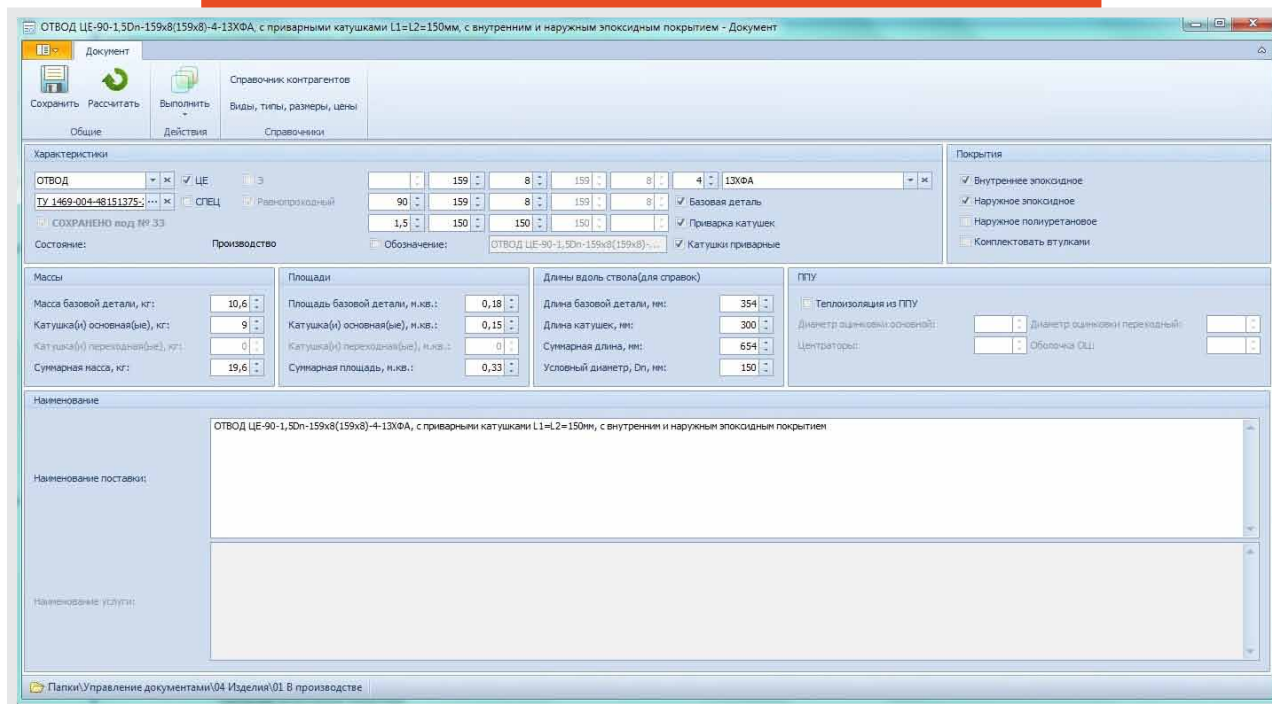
ОТВОД ЦЕ-90-1,5Dn-159x8(159x8)-4-13ХФА, с приварными катушками L1=L2=150мм, с внутренним и наружным эпоксидным покрытием - Документ

Документ

Сохранить Рассчитать
Общие
Выполнить
Действия
Справочник контрагентов
Виды, типы, размеры, цены
Справочники

Характеристики
ОТВОД
ЦЕ
Э
159 8 159 8 4 13ХФА
ТУ 1469-004-48151375-...
СПЕЦ
Равнопроходный
90 159 8 159 8
Базовая деталь
СОХРАНЕНО под № 33
1,5 150 150 150
Приварка катушек
Состояние: Производство
Обозначение: ОТВОД ЦЕ-90-1,5Dn-159x8(159x8)-...
Катушки приварные

Покрытия
Внутреннее эпоксидное
Наружное эпоксидное
Наружное полиуретановое
Комплектовать втулками

Массы
Масса базовой детали, кг: 10,6
Катушка(и) основная(ые), кг: 9
Катушка(и) переходная(ые), кг: 0
Суммарная масса, кг: 19,6

Площади
Площадь базовой детали, м.кв.: 0,18
Катушка(и) основная(ые), м.кв.: 0,15
Катушка(и) переходная(ые), м.кв.: 0
Суммарная площадь, м.кв.: 0,33

Длины вдоль ствола(для справок)
Длина базовой детали, мм: 354
Длина катушек, мм: 300
Суммарная длина, мм: 654
Условный диаметр, Dn, мм: 150

ППУ
Теплоизоляция из ППУ
Диаметр оцинковки основной:
Диаметр оцинковки переходный:
Центраторы:
Оболочка ОЦ:

Наименование
Наименование поставки:
ОТВОД ЦЕ-90-1,5Dn-159x8(159x8)-4-13ХФА, с приварными катушками L1=L2=150мм, с внутренним и наружным эпоксидным покрытием
Наименование услуги:

Папки\Управление документами\04 Изделия\01 В производстве